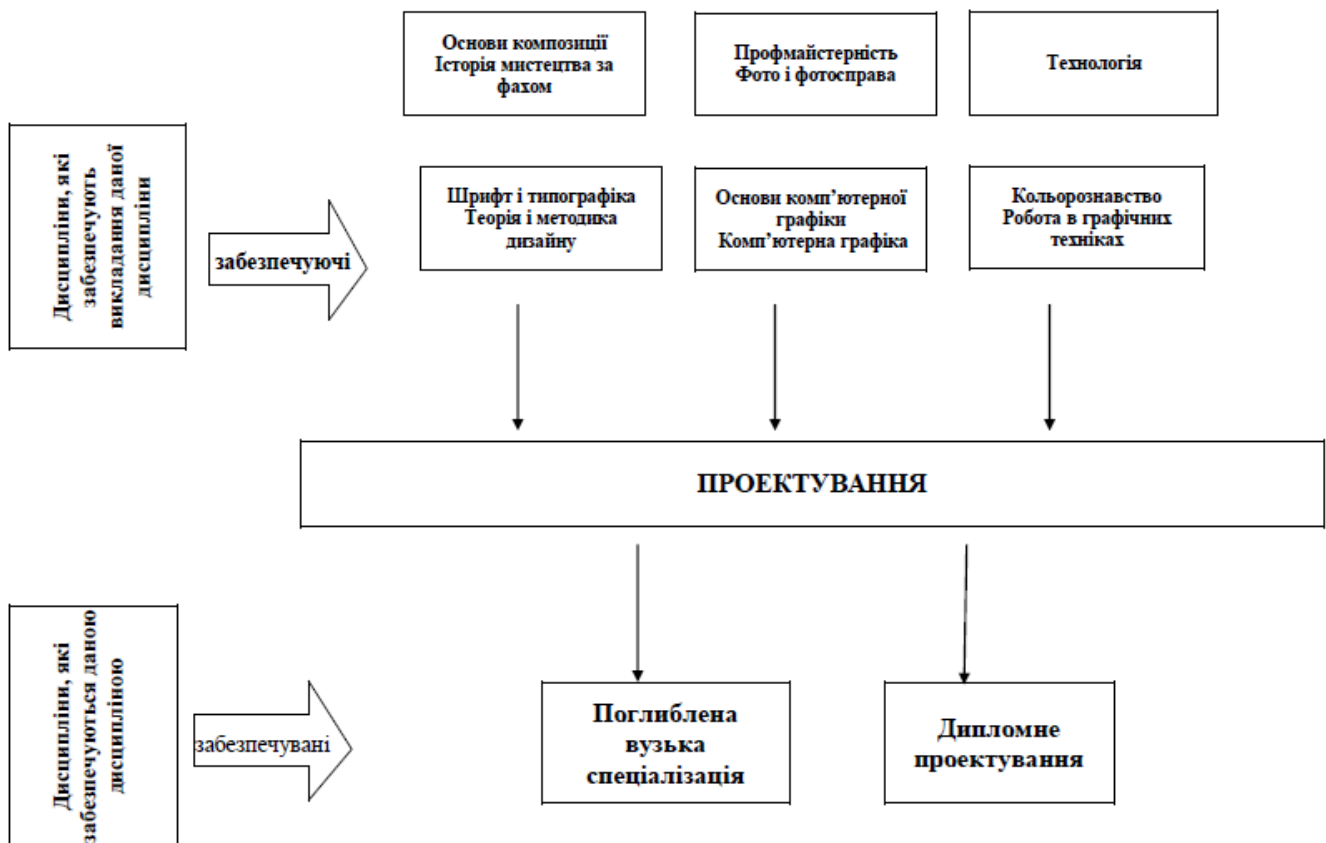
Основи композиції Історія мистецтва за фахом

Профмайстерність Фото і фотосправа

Технологія

Дисципліни, які забезпечують викладання даної дисципліни

забезпечуючі

Шрифт і типографіка Теорія і методика дизайну

Основи комп'ютерної графіки Комп'ютерна графіка

Кольорознавство Робота в графічних техніках

ПРОЕКТУВАННЯ

Дисципліни, які забезпечуються даною дисципліною

забезпечувані

Поглиблена вузька спеціалізація

Дипломне проектування